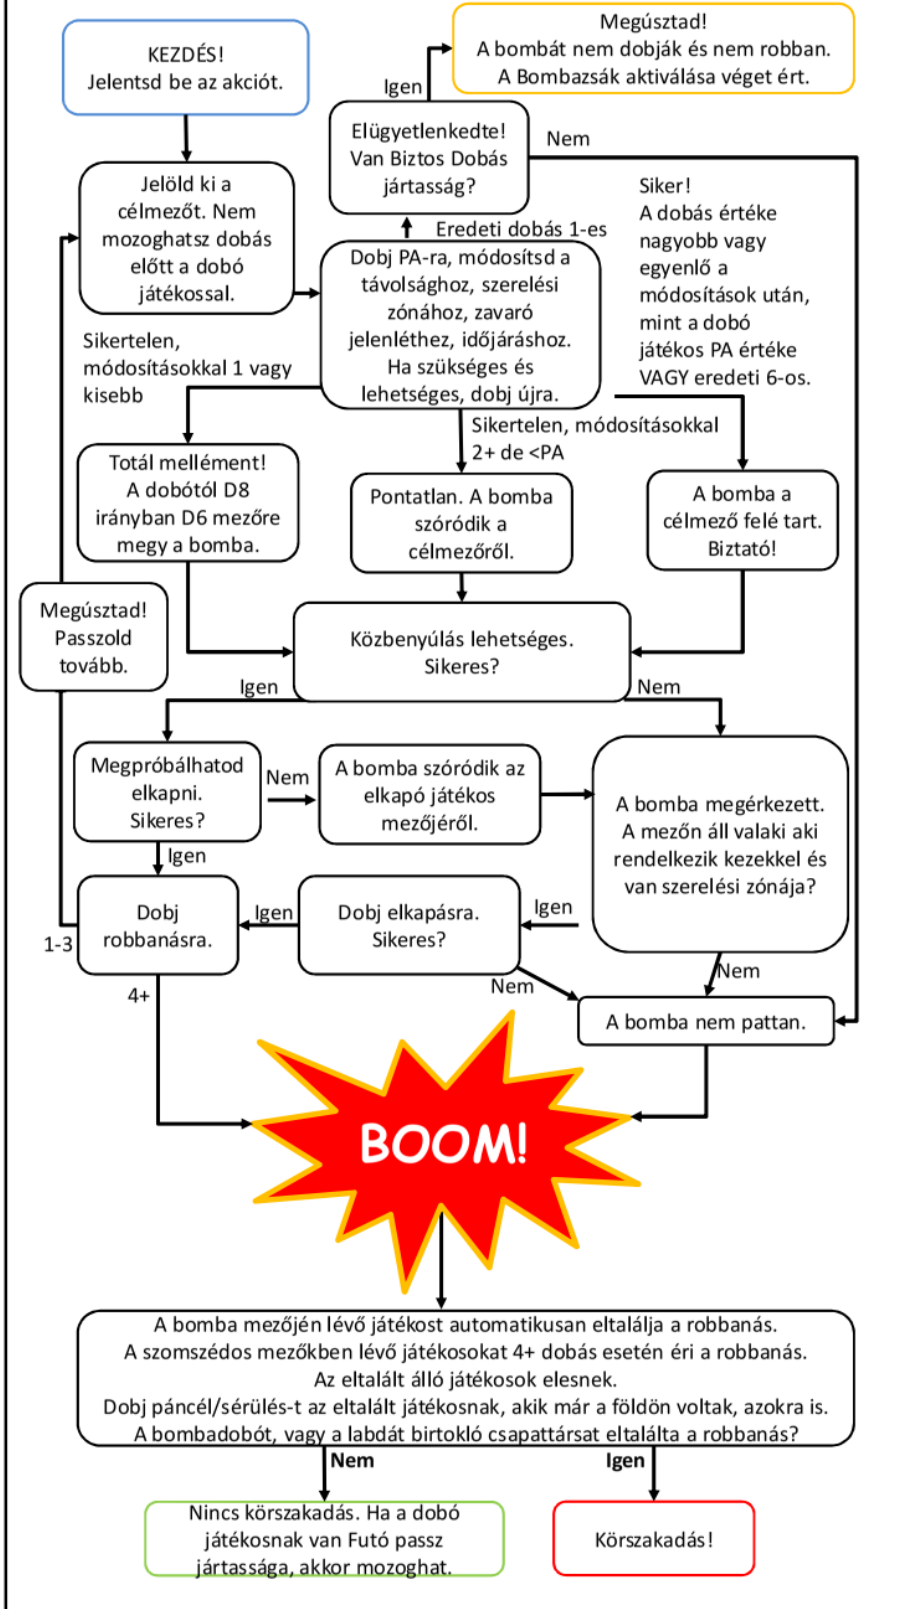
KEZDÉS!
Jelentsd be az akciót.

Megúsztad!
A bombát nem dobják és nem robban.
A Bombazsák aktiválása véget ért.

Igen

Elügyetlenkedte!
Van Biztos Dobás jártasság?

Nem

Jelöld ki a célmezőt. Nem mozoghatsz dobás előtt a dobó játékossal.

Eredeti dobás 1-es

Dobj PA-ra, módosítsd a távolsághoz, szerelési zónához, zavaró jelenléthez, időjáráshoz. Ha szükséges és lehetséges, dobj újra.

Siker!
A dobás értéke nagyobb vagy egyenlő a módosítások után, mint a dobó játékos PA értéke VAGY eredeti 6-os.

Sikertelen, módosításokkal 1 vagy kisebb

Sikertelen, módosításokkal 2+ de <PA

Totál mellément!
A dobótól D8 irányban D6 mezőre megy a bomba.

Pontatlan. A bomba szóródik a célmezőről.

A bomba a célmező felé tart. Biztató!

Megúsztad!
Passzold tovább.

Közbenyúlás lehetséges. Sikeres?

Igen

Nem

Megpróbálhatod elkapni. Sikeres?

Nem

A bomba szóródik az elkapó játékos mezőjéről.

A bomba megérkezett. A mezőn áll valaki aki rendelkezik kezekkel és van szerelési zónája?

Igen

Dobj robbanásra.

Igen

Dobj elkapásra. Sikeres?

Igen

1-3

4+

Nem

Nem

A bomba nem pattan.

BOOM!

A bomba mezőjén lévő játékost automatikusan eltalálja a robbanás.
A szomszédos mezőkben lévő játékosokat 4+ dobás esetén éri a robbanás.
Az eltalált álló játékosok elesnek.
Dobj páncél/sérülés-t az eltalált játékosnak, akik már a földön voltak, azokra is.
A bombadobót, vagy a labdát birtokló csapattársat eltalálta a robbanás?

Nem

Igen

Nincs körszakadás. Ha a dobó játékosnak van Futó passz jártassága, akkor mozoghat.

Körszakadás!